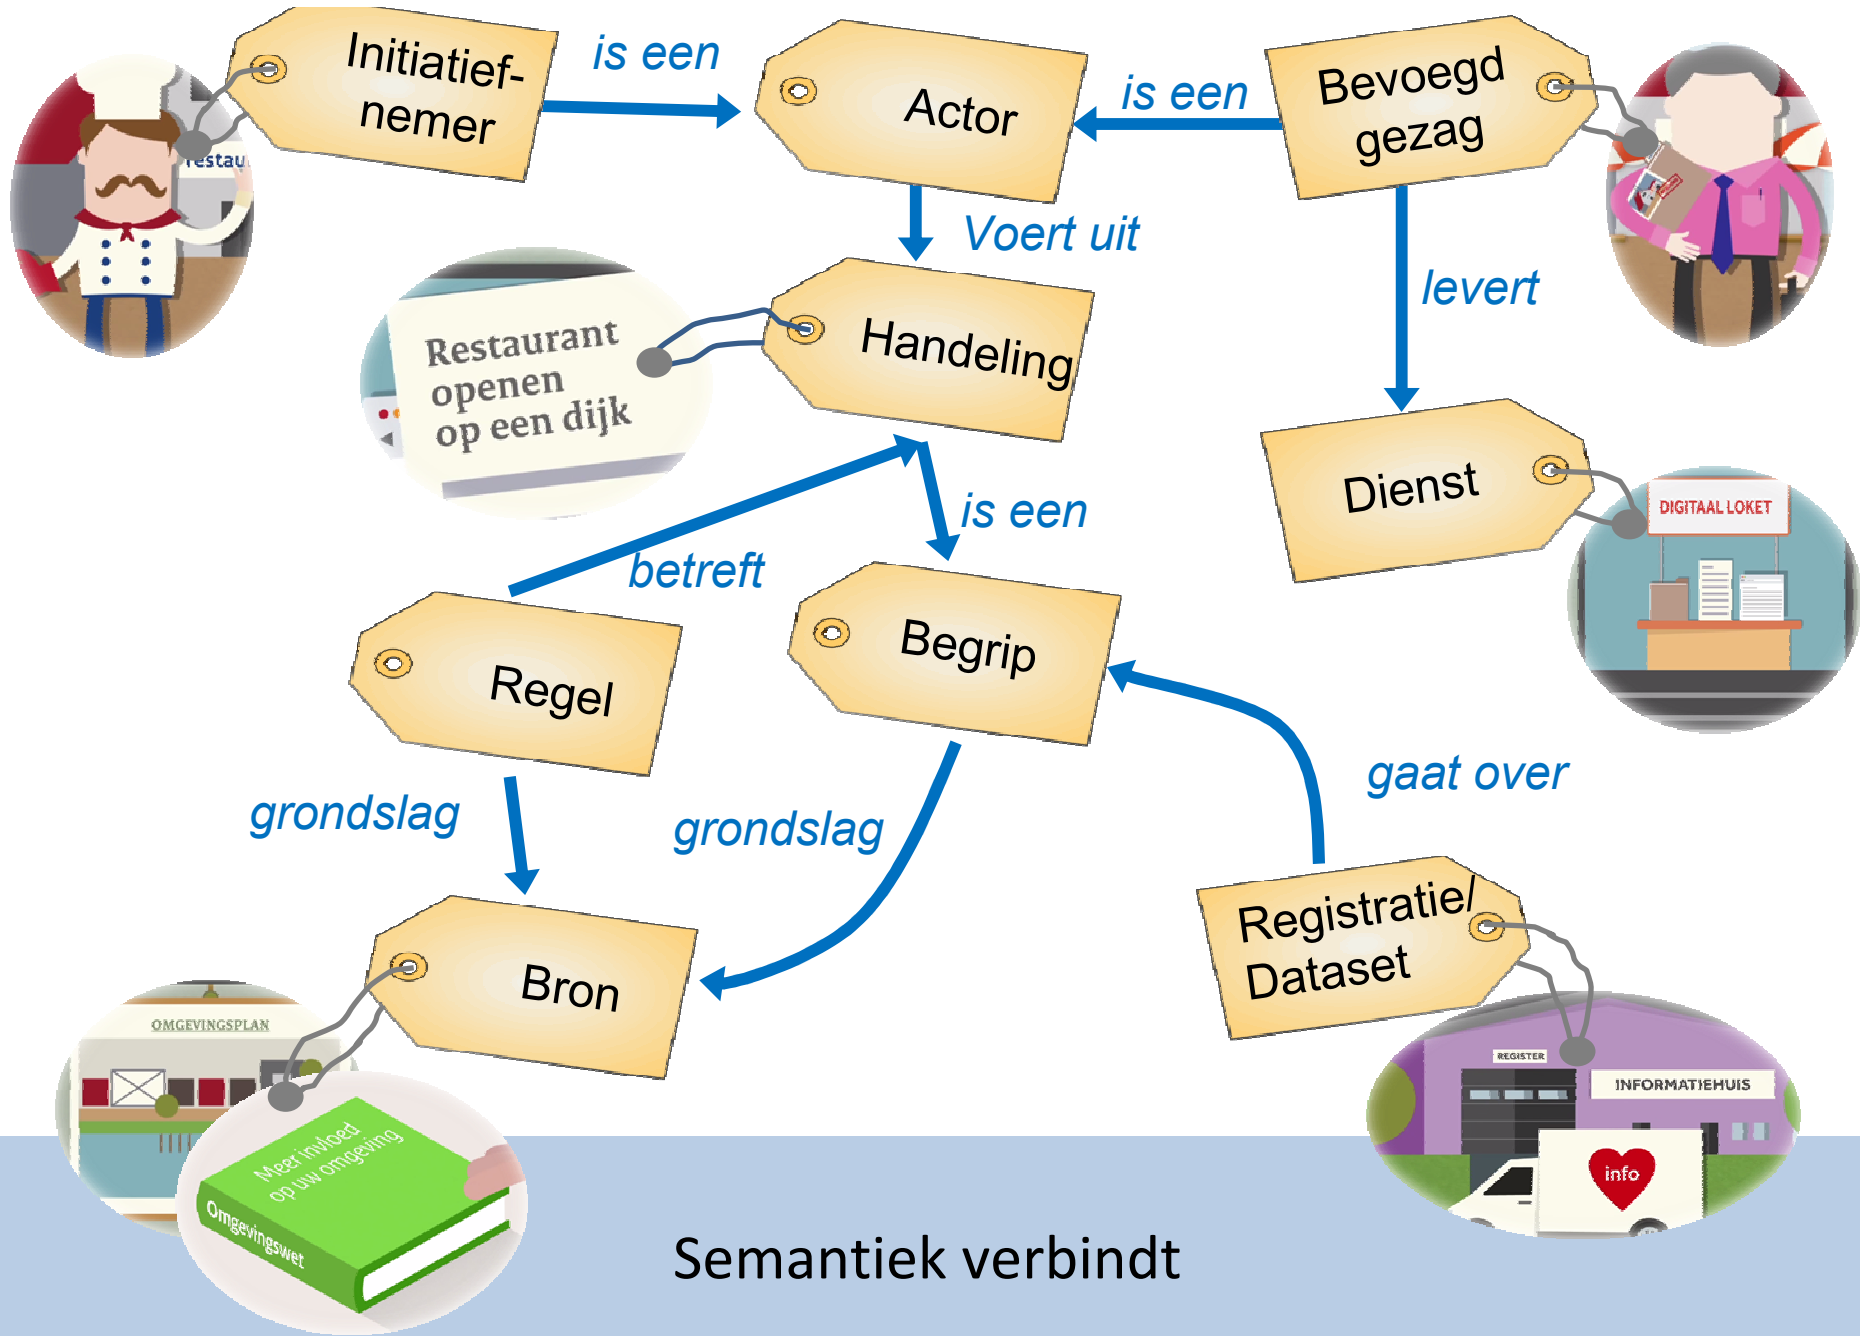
Initiatiefnemer

is een

Actor

is een

Bevoegd gezag

restau

Voert uit

Restaurant openen op een dijk

Handeling

levert

Dienst

DIGITAAL LOKET

is een

betreft

Begrip

Regel

gaat over

grondslag

grondslag

Bron

Registratie/ Dataset

OMGEVINGSPLAN

Meer invloed op uw omgeving

Omgevingswet

REGISTER

INFORMATIEHUIS

info

Semantiek verbindt